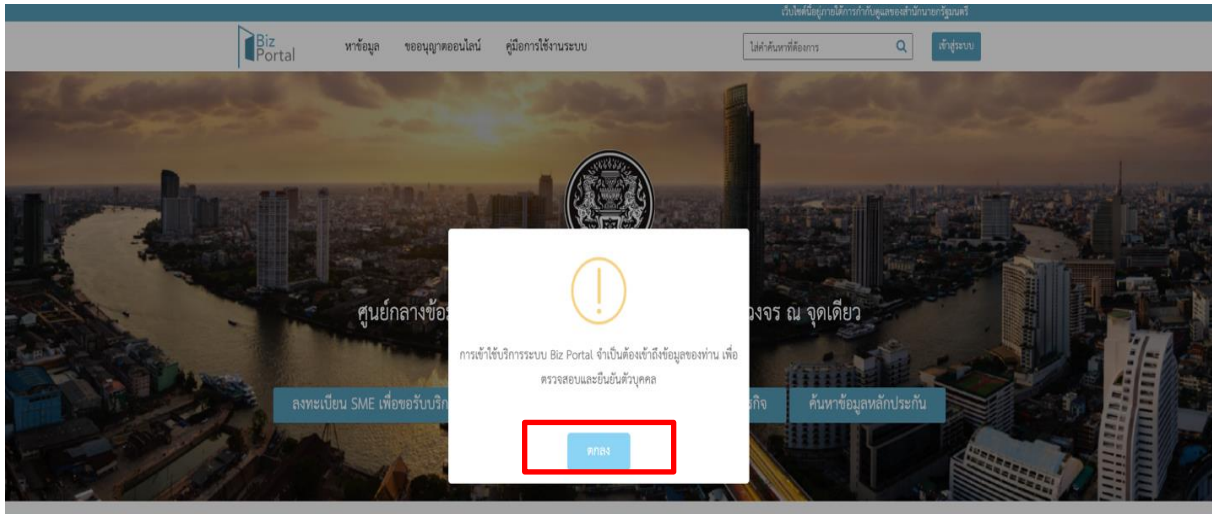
เว็บไซต์นี้อยู่ภายใต้การกำกับดูแลของสำนักนายกรัฐมนตรี

Biz Portal

หาข้อมูล ขออนุญาตออนไลน์ คู่มือการใช้งานระบบ

ใส่คำค้นหาที่ต้องการ

เข้าสู่ระบบ

ศูนย์กลางข้อ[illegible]งจร ณ จุดเดียว

ลงทะเบียน SME เพื่อขอรับบริก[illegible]

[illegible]กิจ

ค้นหาข้อมูลหลักประกัน

การเข้าใช้บริการระบบ Biz Portal จำเป็นต้องเข้าถึงข้อมูลของท่าน เพื่อตรวจสอบและยืนยันตัวบุคคล

ตกลง